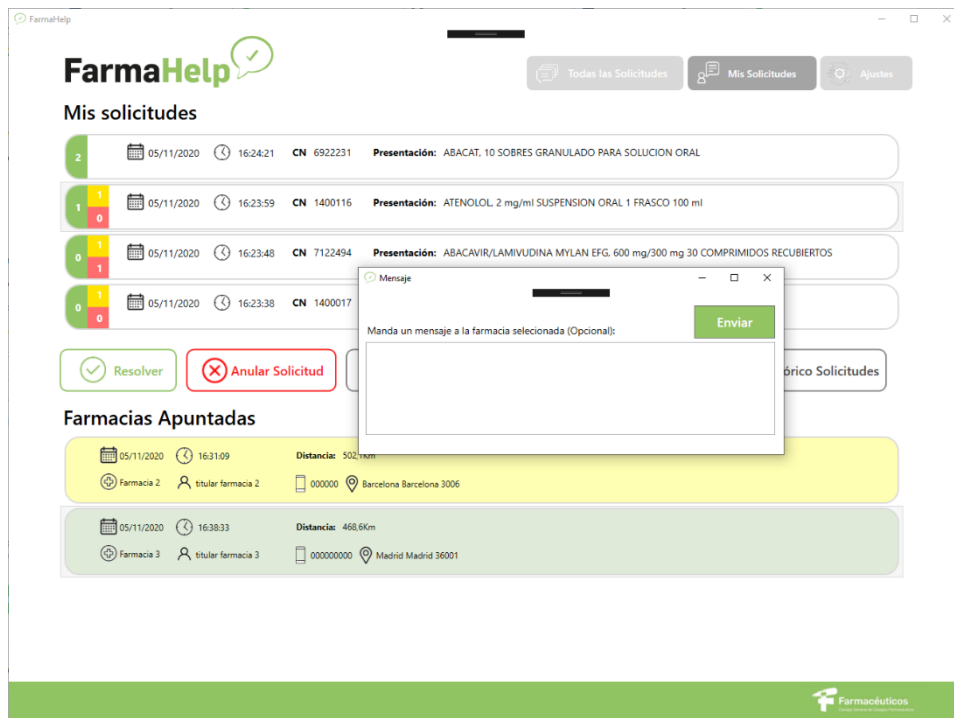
FarmaHelp

FarmaHelp

Todas las Solicitudes | Mis Solicitudes | Ajustes

Mis solicitudes

2 | 05/11/2020 | 16:24:21 | CN 6922231 | Presentación: ABACAT, 10 SOBRES GRANULADO PARA SOLUCION ORAL

1 | 1 | 0 | 05/11/2020 | 16:23:59 | CN 1400116 | Presentación: ATENOLOL, 2 mg/ml SUSPENSION ORAL 1 FRASCO 100 ml

0 | 1 | 1 | 05/11/2020 | 16:23:48 | CN 7122494 | Presentación: ABACAVIR/LAMIVUDINA MYLAN EFG, 600 mg/300 mg 30 COMPRIMIDOS RECUBIERTOS

0 | 1 | 0 | 05/11/2020 | 16:23:38 | CN 1400017

Resolver | Anular Solicitud | órico Solicitudes

Mensaje

Manda un mensaje a la farmacia selecionada (Opcional):

Enviar

Farmacias Apuntadas

05/11/2020 | 16:31:09 | Distancia: 502,1Km
Farmacia 2 | titular farmacia 2 | 000000 | Barcelona Barcelona 3006

05/11/2020 | 16:38:33 | Distancia: 468,6Km
Farmacia 3 | titular farmacia 3 | 000000000 | Madrid Madrid 36001

Farmacéuticos